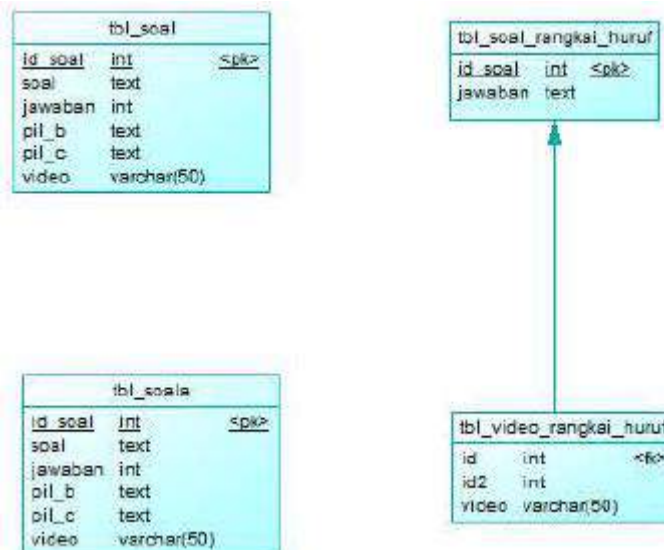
tbl_soal

| id_soal | int | <pk> |
|---|---|---|
| soal | text | |
| jawaban | int | |
| pil_b | text | |
| pil_c | text | |
| video | varchar(50) | |

tbl_soal_rangkai_huruf

| id_soal | int | <pk> |
|---|---|---|
| jawaban | text | |

tbl_soala

| id_soal | int | <pk> |
|---|---|---|
| soal | text | |
| jawaban | int | |
| pil_b | text | |
| pil_c | text | |
| video | varchar(50) | |

tbl_video_rangkai_huruf

| id | int | <fk> |
|---|---|---|
| id2 | int | |
| video | varchar(50) | |